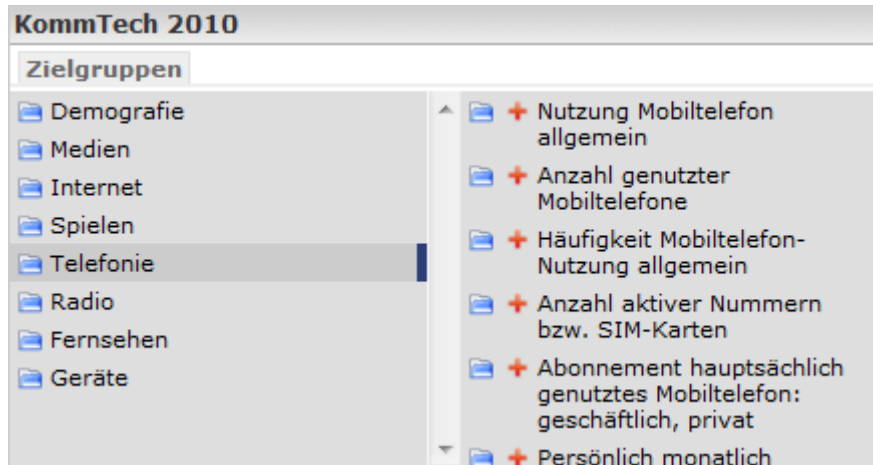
KommTech 2010

Zielgruppen

Demografie
Medien
Internet
Spielen
Telefonie
Radio
Fernsehen
Geräte

+ Nutzung Mobiltelefon allgemein
+ Anzahl genutzter Mobiltelefone
+ Häufigkeit Mobiltelefon-Nutzung allgemein
+ Anzahl aktiver Nummern bzw. SIM-Karten
+ Abonnement hauptsächlich genutztes Mobiltelefon: geschäftlich, privat
+ Persönlich monatlich